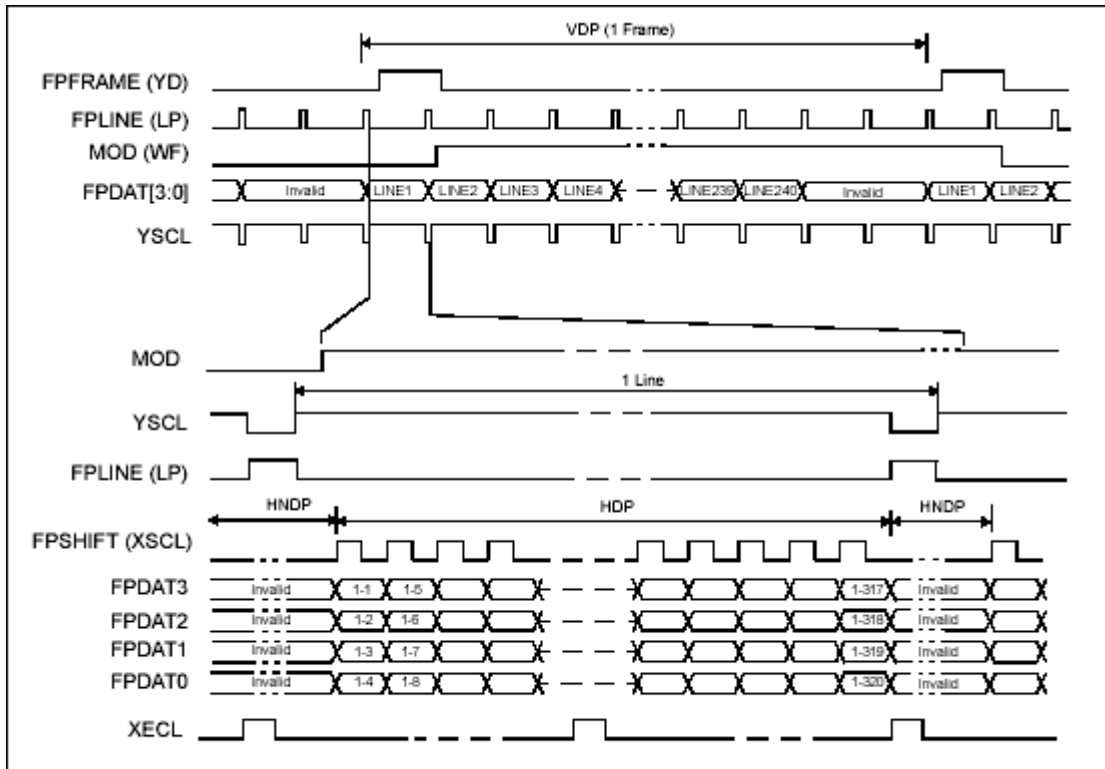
VDP (1 Frame)

FPFRAME (YD)
FPLINE (LP)
MOD (WF)
FPDAT[3:0]
YSCL

Invalid
LINE1
LINE2
LINE3
LINE4
LINE239
LINE240
Invalid
LINE1
LINE2

MOD
1 Line
YSCL
FPLINE (LP)
HNDP
HDP
HNDP
FPSHIFT (XSCL)
FPDAT3
FPDAT2
FPDAT1
FPDAT0
XECL

Invalid
1-1
1-5
1-317
Invalid

Invalid
1-2
1-6
1-318
Invalid

Invalid
1-3
1-7
1-319
Invalid

Invalid
1-4
1-8
1-320
Invalid